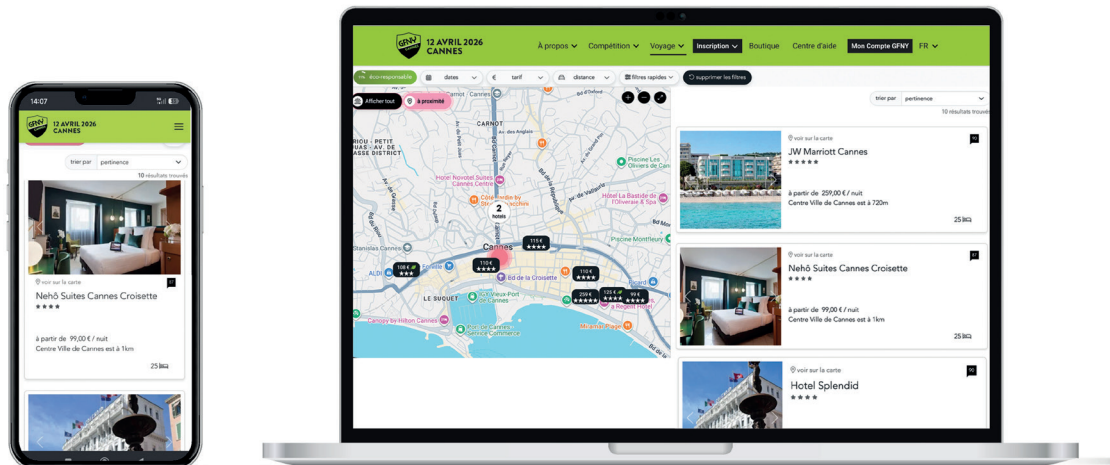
14:07

12 AVRIL 2026
CANNES

trier par pertinence
10 résultats trouvés

voir sur la carte
Nehô Suites Cannes Croisette
★★★★
à partir de 99,00 € / nuit
Centre Ville de Cannes est à 1km
25

12 AVRIL 2026
CANNES

À propos Compétition Voyage Inscription Boutique Centre d'aide Mon Compte GFNY FR

éco-responsable dates tarif distance filtres rapides supprimer les filtres

Afficher tout à proximité

CARNOT
Av. des Anglais
Piscine Les Oliviers de Cannes
Hotel Novotel Suites Cannes Centre
Courtyard by Marriott Cannes
Hotel La Bastide de l'Oliveraie & Spa
2 hotels
Piscine Montfleury
Stanislas Cannes
Cannes
ALBI
LE SUQUET
Bd de la Croisette
Port Vieux-Port de Cannes
Campus by Hilton Cannes
Port de Cannes Service Commerce
Regent Hotel
Macamac Plage
115 € ★★★★
110 € ★★★★
108 € ★★★
110 € ★★★★
259 € ★★★★★
125 € ★★★★
99 € ★★★★

trier par pertinence
10 résultats trouvés

voir sur la carte
JW Marriott Cannes
★★★★★
à partir de 259,00 € / nuit
Centre Ville de Cannes est à 720m
25

voir sur la carte
Nehô Suites Cannes Croisette
★★★★
à partir de 99,00 € / nuit
Centre Ville de Cannes est à 1km
25

voir sur la carte
Hotel Splendid
★★★★